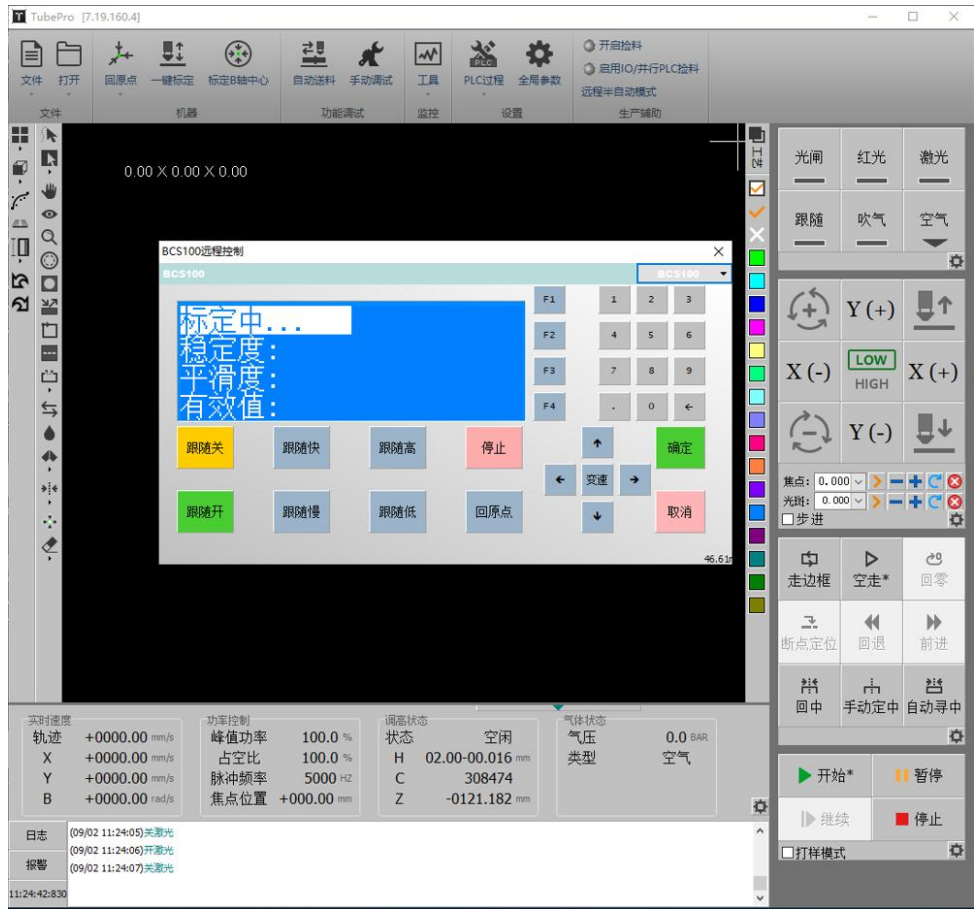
TubePro [7.19.160.4]

文件 打开 回原点 一键标定 标定B轴中心 自动送料 手动调试 工具 PLC过程 全局参数
开启捡料
启用IO/并行PLC捡料
远程半自动模式
文件 机器 功能调试 监控 设置 生产辅助

0.00 X 0.00 X 0.00

BCS100远程控制
BCS100
BCS100

标定中...
稳定度:
平滑度:
有效值:

F1 F2 F3 F4
1 2 3
4 5 6
7 8 9
. 0 ←

跟随关 跟随快 跟随高 停止 确定
变速
跟随开 跟随慢 跟随低 回原点 取消

46.61

光闸 红光 激光
跟随 吹气 空气
Y(+)
X(-) LOW HIGH X(+)
Y(-)
焦点: 0.000
光斑: 0.000
步进
走边框 空走* 回零
断点定位 回退 前进
回中 手动定中 自动寻中

实时速度
轨迹 +0000.00 mm/s
X +0000.00 mm/s
Y +0000.00 mm/s
B +0000.00 rad/s

功率控制
峰值功率 100.0 %
占空比 100.0 %
脉冲频率 5000 HZ
焦点位置 +000.00 mm

调高状态
状态 空闲
H 02.00-00.016 mm
C 308474
Z -0121.182 mm

气体状态
气压 0.0 BAR
类型 空气

开始* 暂停
继续 停止
打样模式

日志
报警
11:24:42:830

(09/02 11:24:05)关激光
(09/02 11:24:06)开激光
(09/02 11:24:07)关激光